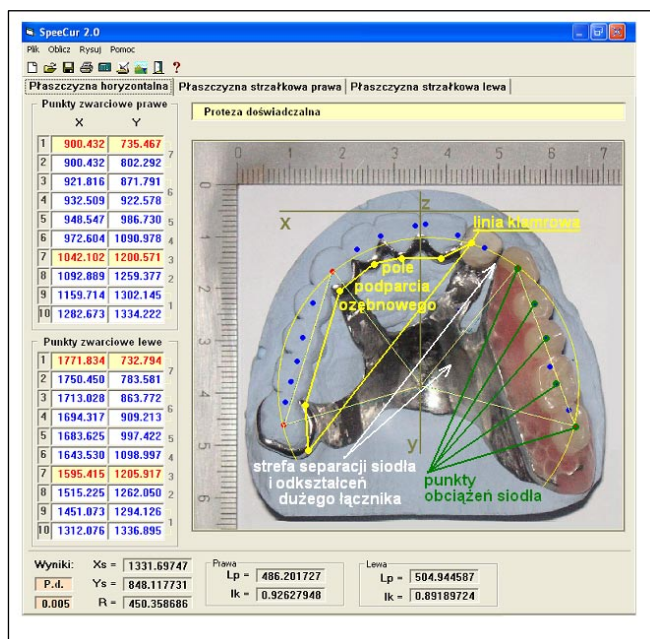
SpeeCur 2.0

Plik Oblicz Rysuj Pomoc

?

Płaszczyzna horyzontalna | Płaszczyzna strzałkowa prawa | Płaszczyzna strzałkowa lewa

Punkty zwarciowe prawe

| | X | Y | |
|---|---|---|---|
| 1 | 900.432 | 735.467 | 7 |
| 2 | 900.432 | 802.292 | |
| 3 | 921.816 | 871.791 | 6 |
| 4 | 932.509 | 922.578 | |
| 5 | 948.547 | 986.730 | 5 |
| 6 | 972.604 | 1090.978 | 4 |
| 7 | 1042.102 | 1200.571 | 3 |
| 8 | 1092.889 | 1259.377 | 2 |
| 9 | 1159.714 | 1302.145 | |
| 10 | 1282.673 | 1334.222 | 1 |

Punkty zwarciowe lewe

| | | | |
|---|---|---|---|
| 1 | 1771.834 | 732.794 | 7 |
| 2 | 1750.450 | 783.581 | |
| 3 | 1713.028 | 863.772 | 6 |
| 4 | 1694.317 | 909.213 | |
| 5 | 1683.625 | 997.422 | 5 |
| 6 | 1643.530 | 1098.997 | 4 |
| 7 | 1595.415 | 1205.917 | 3 |
| 8 | 1515.225 | 1262.050 | 2 |
| 9 | 1451.073 | 1294.126 | |
| 10 | 1312.076 | 1336.895 | 1 |

Proteza doświadczalna

0 1 2 3 4 5 6 7

1 2 3 4 5 6

X z linia klamrowa pole podparcia ozębnowego

y

strefa separacji siodła i odkształceń dużego łącznika

punkty obciążeń siodła

Wyniki: Xs = 1331.69747
P.d. Ys = 848.117731
0.005 R = 450.358686

Prawa
Lp = 486.201727
Ik = 0.92627948

Lewa
Lp = 504.944587
Ik = 0.89189724